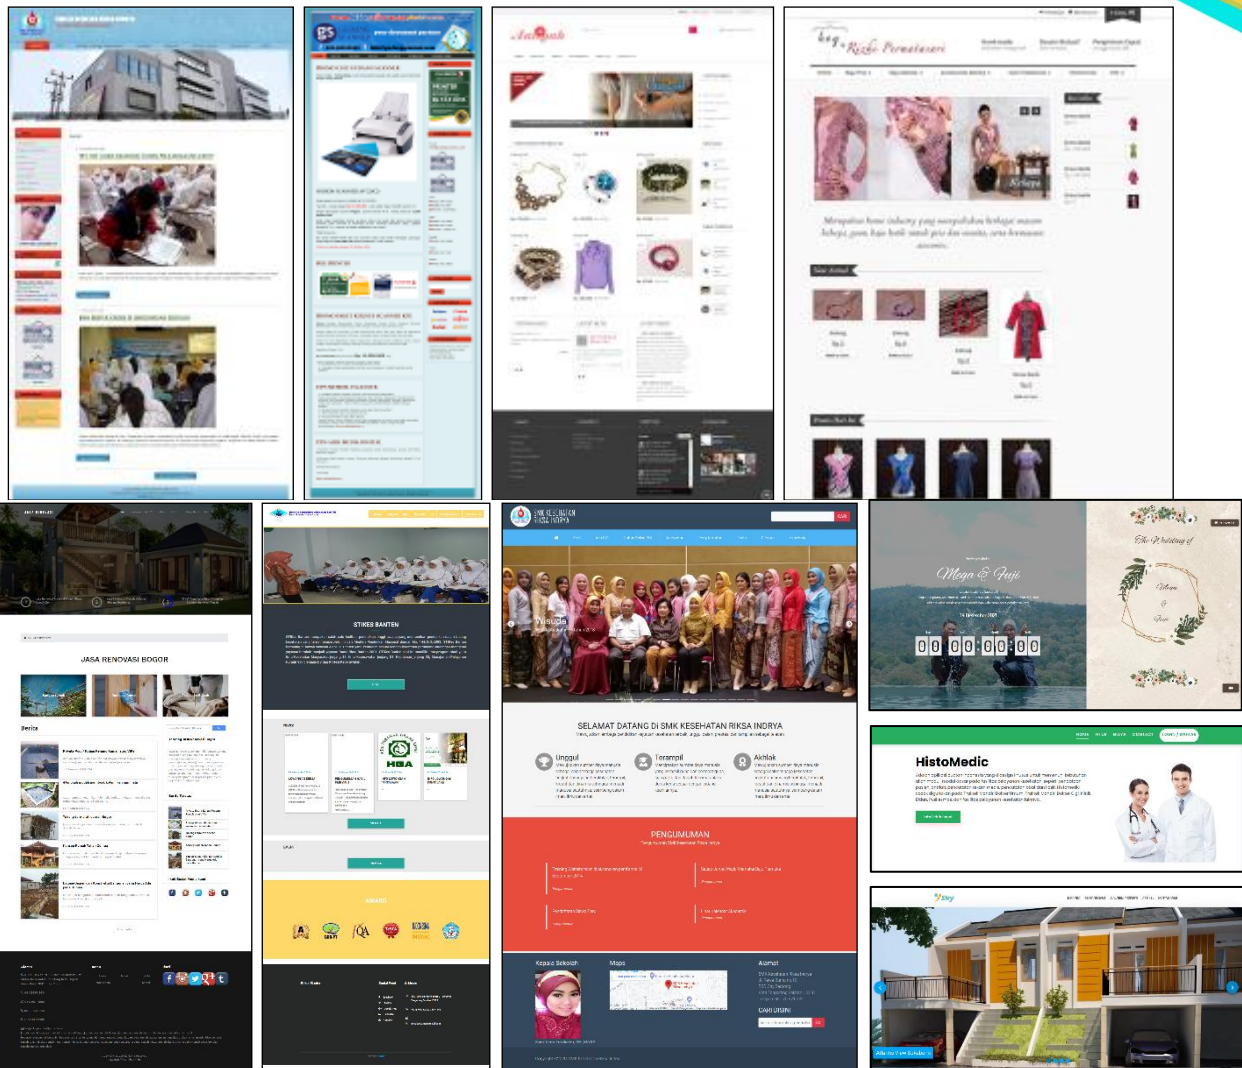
Rizki Permatasari

JASA RENOVASI BOGOR

Berita

STIKES BANTEN

HGA

SMK KESEHATAN RIKSA INDRYA

Wisuda

SELAMAT DATANG DI SMK KESEHATAN RIKSA INDRYA

Unggul

Terampil

Akhlak

PENGUMUMAN

Kepala Sekolah

Maps

Alamat

Mega & Fuji

The Wedding of

00 00 00 00

HistoMedic